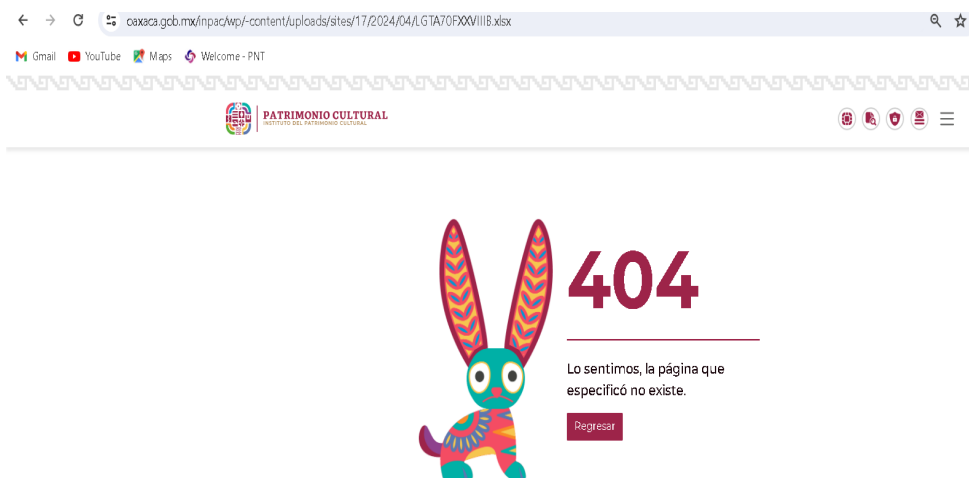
oaxaca.gob.mx/inpac/wp/-content/uploads/sites/17/2024/04/LGTA70FXXVIIIB.xlsx

Gmail YouTube Maps Welcome - PNT

PATRIMONIO CULTURAL
INSTITUTO DEL PATRIMONIO CULTURAL

404

Lo sentimos, la página que especificó no existe.

Regresar